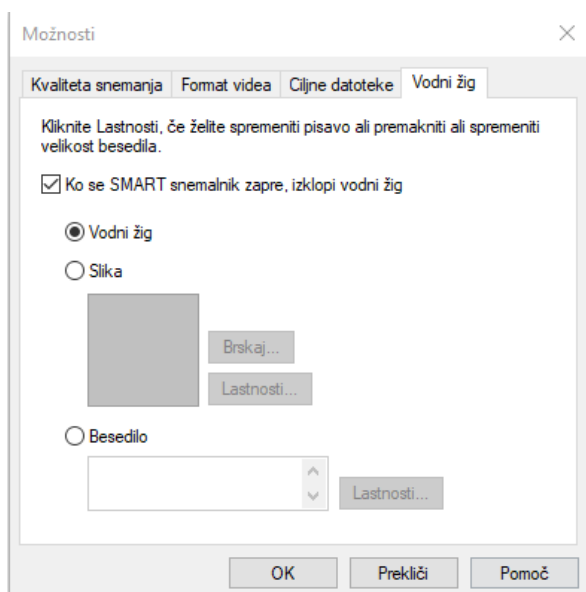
Možnosti

Kvaliteta snemanja | Format videa | Ciljne datoteke | Vodni žig

Kliknite Lastnosti, če želite spremeniti pisavo ali premakniti ali spremeniti velikost besedila.

☑ Ko se SMART snemalnik zapre, izklopi vodni žig

◉ Vodni žig

○ Slika

Brskaj...

Lastnosti...

○ Besedilo

Lastnosti...

OK | Prekliči | Pomoč